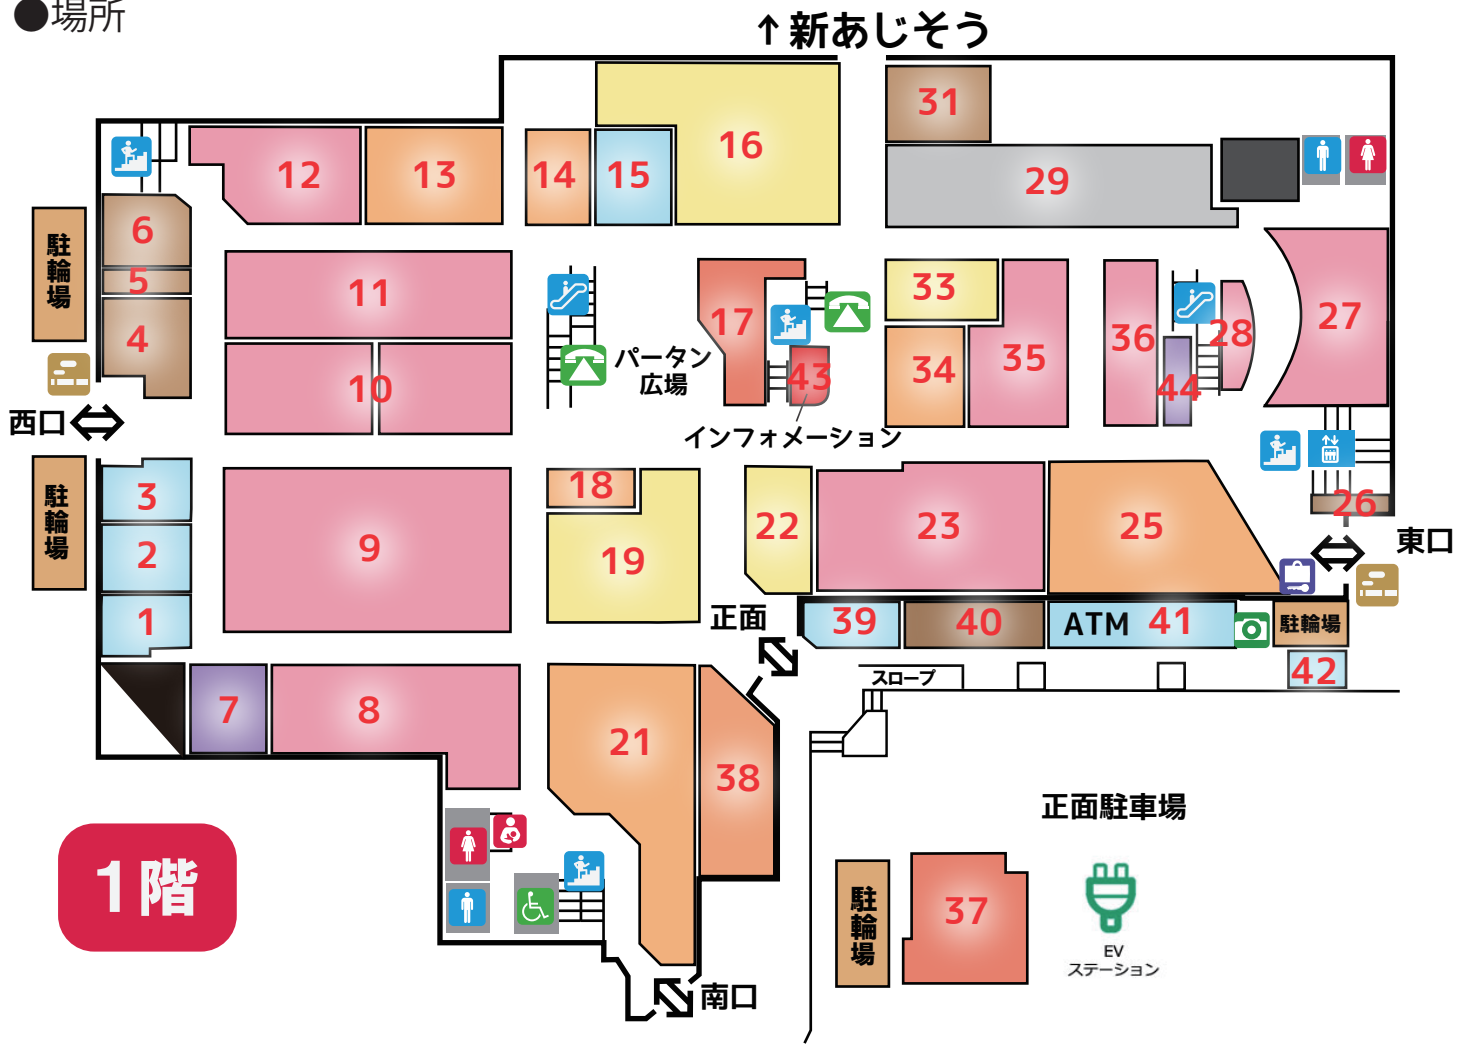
●場所

↑新あじそう

12
13
14
15
16
31
29
6
5
4
11
10
17
43
33
35
34
36
28
44
27
駐輪場
西口
パータン広場
インフォメーション
駐輪場
3
2
1
9
18
19
22
23
25
26
東口
正面
39
40
ATM 41
駐輪場
42
スロープ
7
8
21
38
1階
正面駐車場
駐輪場
37
EV ステーション
南口